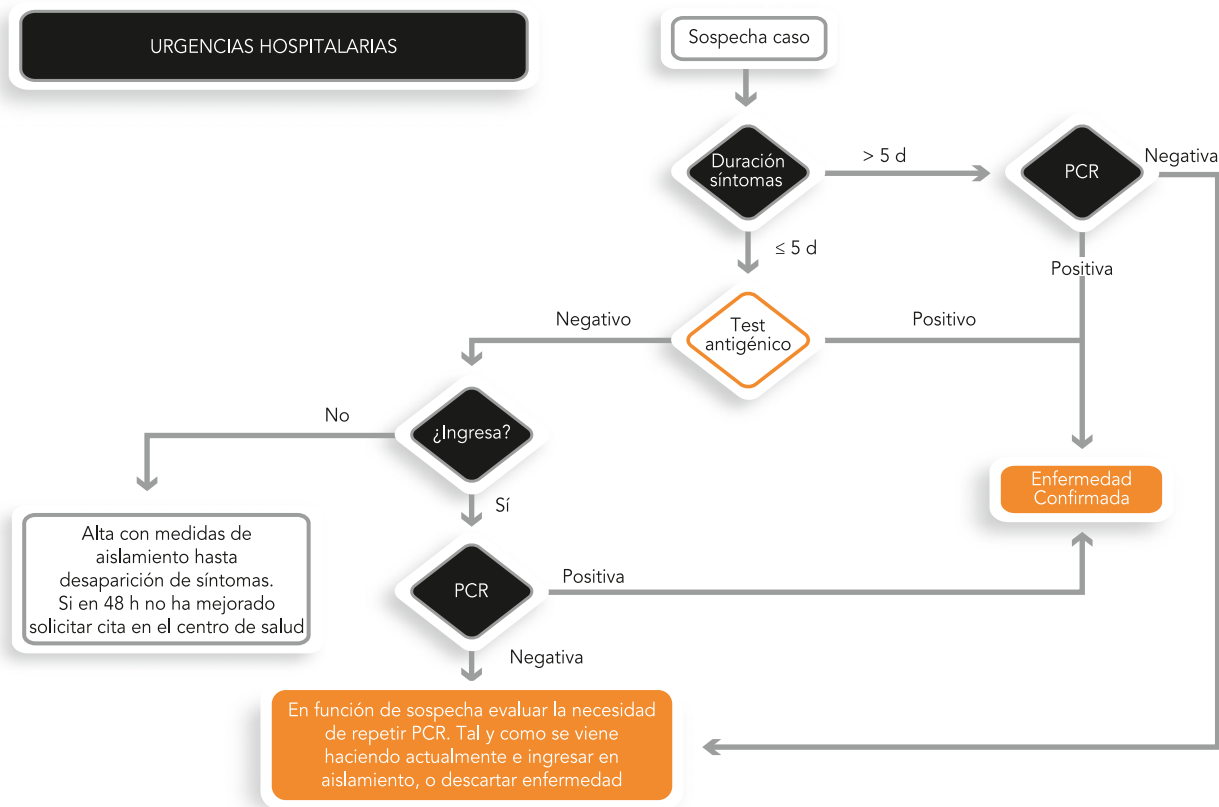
URGENCIAS HOSPITALARIAS

Sospecha caso

Duración síntomas

> 5 d

PCR

Negativa

Positiva

≤ 5 d

Negativo

Test antigénico

Positivo

No

¿Ingresa?

Sí

Enfermedad Confirmada

Alta con medidas de aislamiento hasta desaparición de síntomas. Si en 48 h no ha mejorado solicitar cita en el centro de salud

PCR

Positiva

Negativa

En función de sospecha evaluar la necesidad de repetir PCR. Tal y como se viene haciendo actualmente e ingresar en aislamiento, o descartar enfermedad